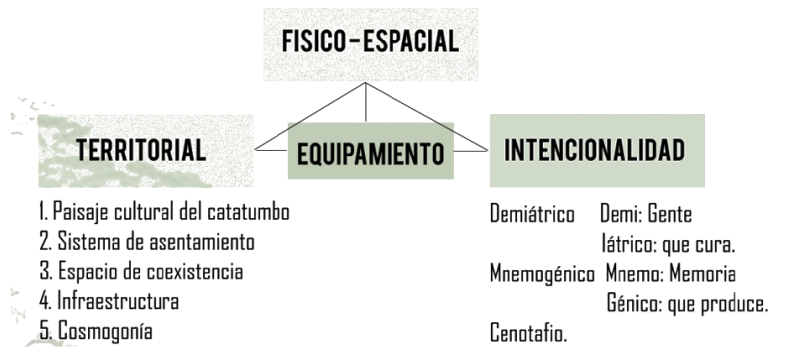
FISICO-ESPACIAL

TERRITORIAL

EQUIPAMIENTO

INTENCIONALIDAD

1. Paisaje cultural del catatumbo
2. Sistema de asentamiento
3. Espacio de coexistencia
4. Infraestructura
5. Cosmogonía

Demiátrico Demi: Gente
Iátrico: que cura.
Mnemogénico Mnemo: Memoria
Génico: que produce.
Cenotafio.